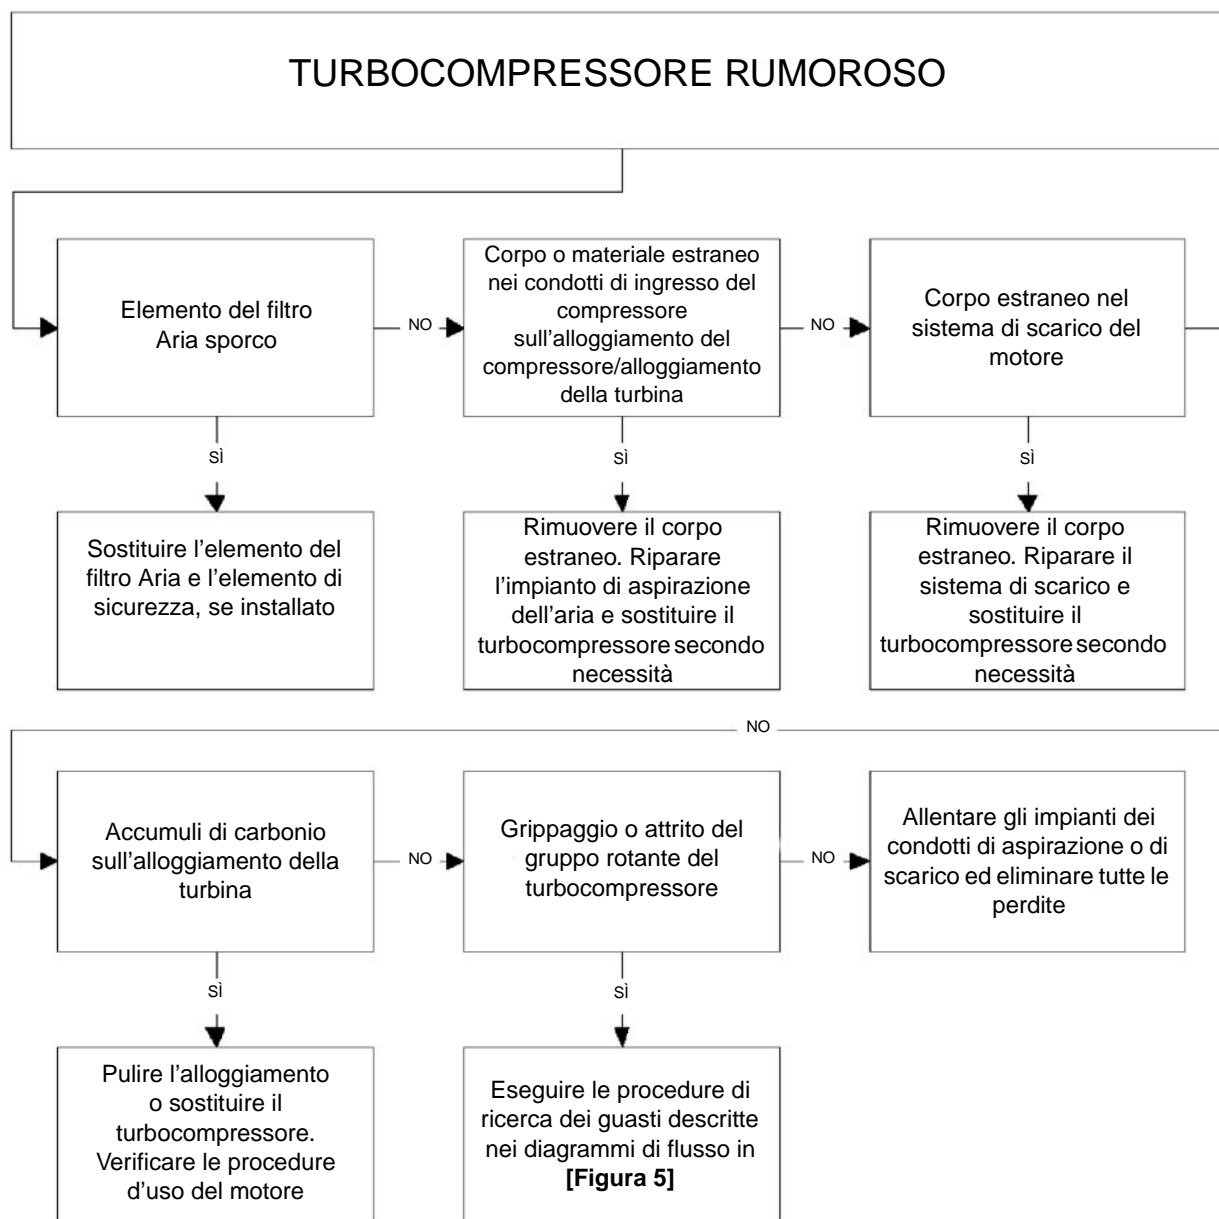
TURBOCOMPRESSORE RUMOROSO

Elemento del filtro Aria sporco

NO

Corpo o materiale estraneo nei condotti di ingresso del compressore sull'alloggiamento del compressore/alloggiamento della turbina

NO

Corpo estraneo nel sistema di scarico del motore

sì

Sostituire l'elemento del filtro Aria e l'elemento di sicurezza, se installato

sì

Rimuovere il corpo estraneo. Riparare l'impianto di aspirazione dell'aria e sostituire il turbocompressore secondo necessità

sì

Rimuovere il corpo estraneo. Riparare il sistema di scarico e sostituire il turbocompressore secondo necessità

NO

Accumuli di carbonio sull'alloggiamento della turbina

NO

Grippaggio o attrito del gruppo rotante del turbocompressore

NO

Allentare gli impianti dei condotti di aspirazione o di scarico ed eliminare tutte le perdite

sì

Pulire l'alloggiamento o sostituire il turbocompressore. Verificare le procedure d'uso del motore

sì

Eseguire le procedure di ricerca dei guasti descritte nei diagrammi di flusso in **[Figura 5]**